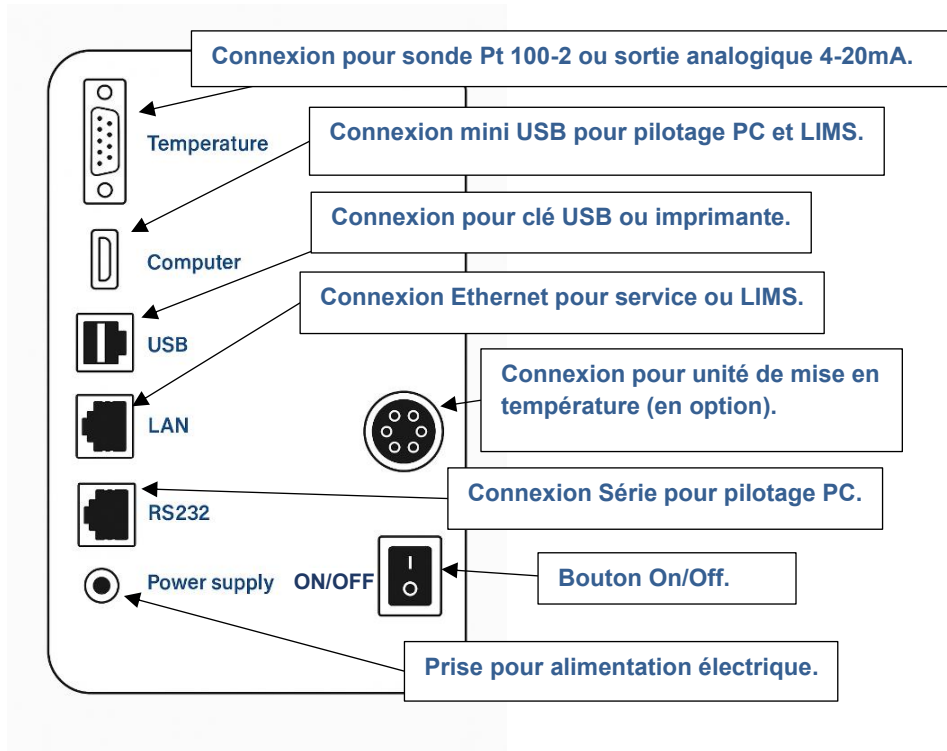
Connexion pour sonde Pt 100-2 ou sortie analogique 4-20mA.

Temperature

Connexion mini USB pour pilotage PC et LIMS.

Computer

Connexion pour clé USB ou imprimante.

USB

Connexion Ethernet pour service ou LIMS.

LAN

Connexion pour unité de mise en température (en option).

RS232

Connexion Série pour pilotage PC.

Power supply

ON/OFF

I
O

Bouton On/Off.

Prise pour alimentation électrique.